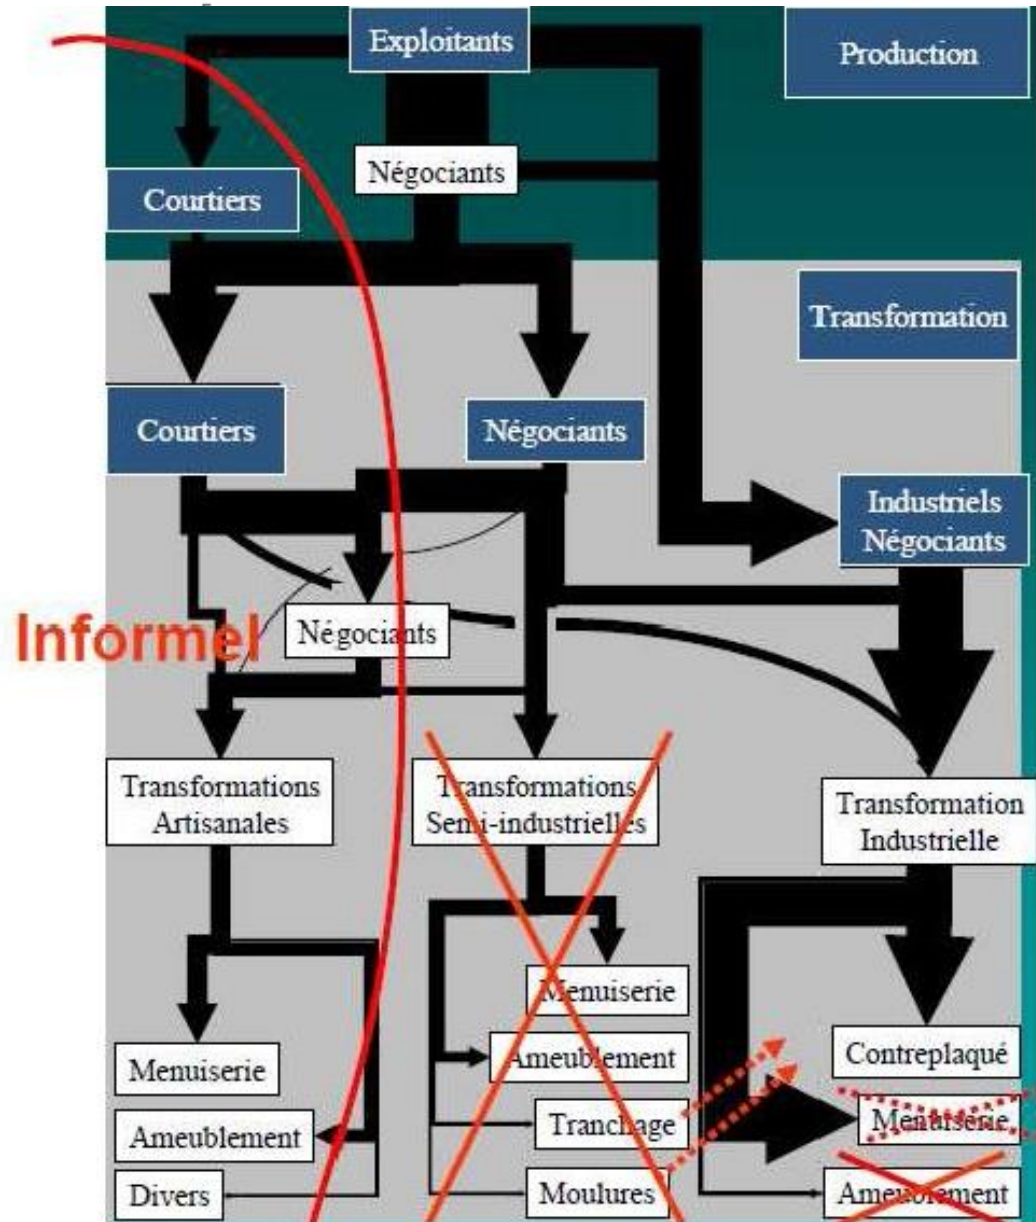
Exploitants

Production

Négociants

Courtiers

Transformation

Courtiers

Négociants

Industriels Négociants

Informel

Négociants

Transformations Artisanales

Transformations Semi-industrielles

Transformation Industrielle

Menuiserie

Ameublement

Contreplaqué

Menuiserie

Tranchage

Menuiserie

Ameublement

Divers

Moulures

Ameublement